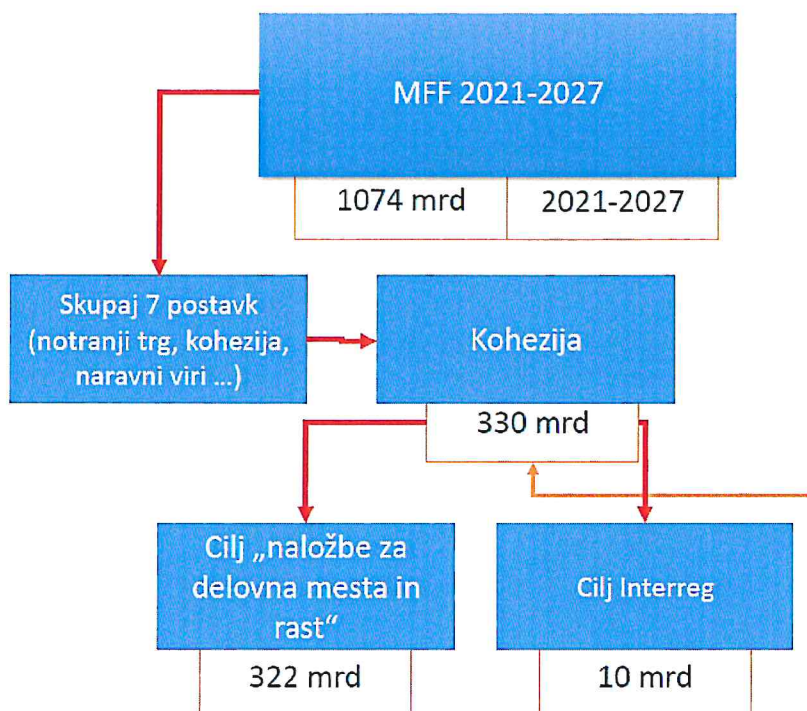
MFF 2021-2027

| 1074 mrd | 2021-2027 |
|---|---|

Skupaj 7 postavk (notranji trg, kohezija, naravni viri ...)

Kohezija

330 mrd

Cilj „naložbe za delovna mesta in rast“

322 mrd

Cilj Interreg

10 mrd